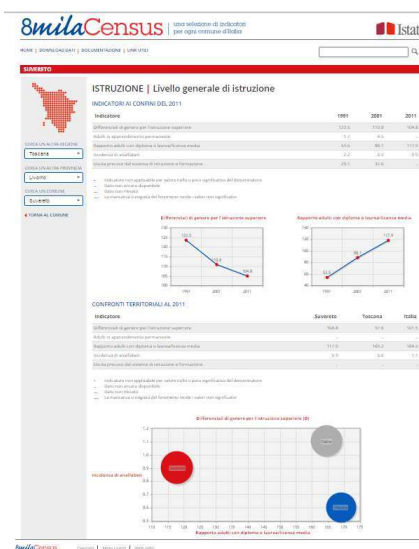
8milaCensus | una selezione di indicatori per ogni comune d'Italia

Istat

HOME | DOWNLOAD DATI | DOCUMENTAZIONE | LINK UTILI

SUVERETO

CERCA UN ALTRA REGIONE
Toscana

CERCA UN'ALTRA PROVINCIA
Livorno

CERCA UN COMUNE
Suvereto

TORNA AL COMUNE

ISTRUZIONE | Livello generale di istruzione

INDICATORI AI CONFINI DEL 2011

| Indicatore | 1991 | 2001 | 2011 |
|---|---|---|---|
| Differenziali di genere per l'istruzione superiore | 123.5 | 110.8 | 104.8 |
| Adulti in apprendimento permanente | 1.2 | 4.6 | |
| Rapporto adulti con diploma o laurea/licenza media | 53.6 | 88.1 | 111.9 |
| Incidenza di analfabeti | 2.2 | 0.9 | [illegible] |
| Uscita precoce dal sistema di istruzione e formazione | 29.1 | 31.6 | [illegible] |

- Indicatore non applicabile per valore nullo o poco significativo del denominatore
- Dato non ancora disponibile
- Dato non rilevato
- La mancanza o l'irregolarità del fenomeno rende i valori non significativi

Differenziali di genere per l'istruzione superiore

123.5
110.8
104.8
1991 2001 2011

Rapporto adulti con diploma o laurea/licenza media

53.6
88.1
111.9
1991 2001 2011

CONFRONTI TERRITORIALI AL 2011

| Indicatore | Suvereto | Toscana | Italia |
|---|---|---|---|
| Differenziali di genere per l'istruzione superiore | 104.8 | 97.8 | 101.5 |
| Adulti in apprendimento permanente | | | |
| Rapporto adulti con diploma o laurea/licenza media | 111.9 | 140.2 | 984 |
| Incidenza di analfabeti | 0.5 | 0.6 | 1.1 |
| Uscita precoce dal sistema di istruzione e formazione | - | - | - |

- Indicatore non applicabile per valore nullo o poco significativo del denominatore
- Dato non ancora disponibile
- Dato non rilevato
- La mancanza o l'irregolarità del fenomeno rende i valori non significativi

Differenziali di genere per l'istruzione superiore (X)

Incidenza di analfabeti

Rapporto adulti con diploma o laurea/licenza media

8milaCensus | Contatti | Note legali | Link utili